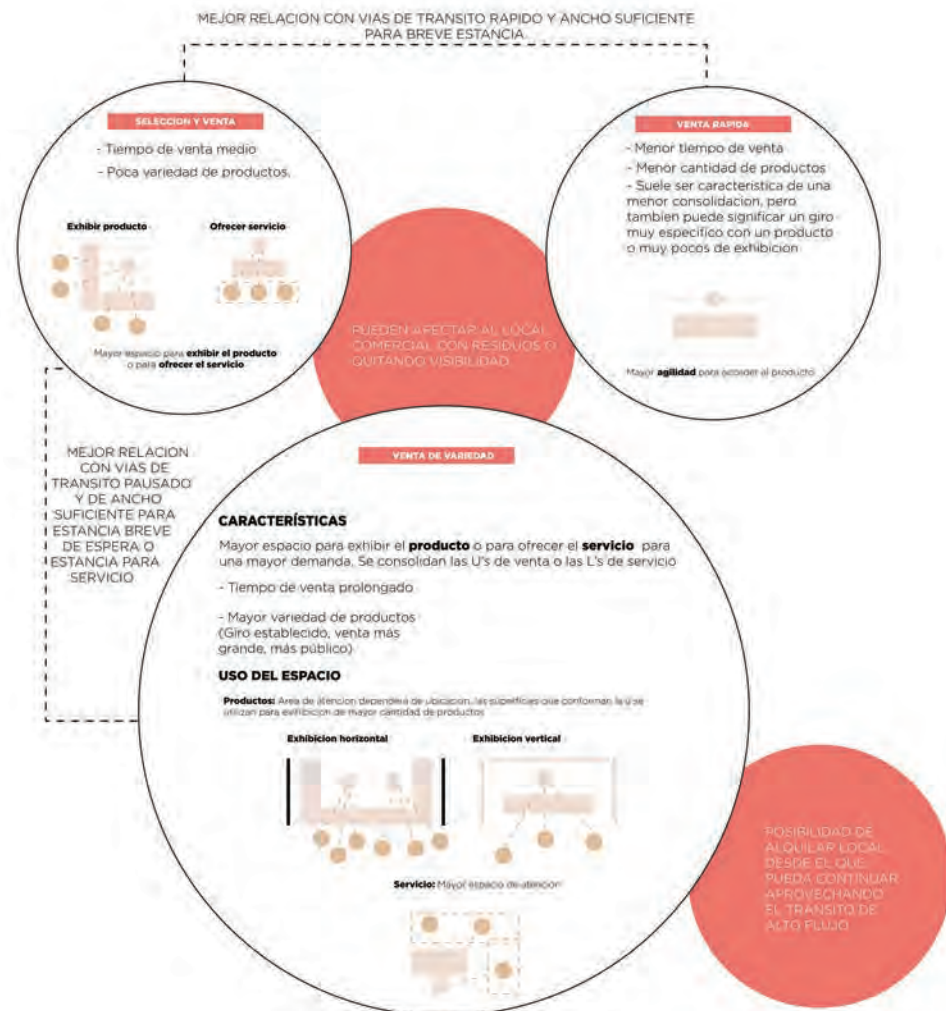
MEJOR RELACION CON VIAS DE TRANSITO RAPIDO Y ANCHO SUFICIENTE PARA BREVE ESTANCIA

SELECCION Y VENTA

- Tiempo de venta medio
- Poca variedad de productos

Exhibir producto

Ofrecer servicio

Mayor espacio para exhibir el producto o para ofrecer el servicio

PUEDEN AFECTAR AL LOCAL COMERCIAL CON RESIDUOS O QUITANDO VISIBILIDAD

VENTA RAPIDA

- Menor tiempo de venta
- Menor cantidad de productos
- Suele ser caracteristica de una menor consolidacion, pero tambien puede significar un giro muy especifico con un producto o muy pocos de exhibicion

Mayor agilidad para acceder al producto

MEJOR RELACION CON VIAS DE TRANSITO PAUSADO Y DE ANCHO SUFICIENTE PARA ESTANCIA BREVE DE ESPERA O ESTANCIA PARA SERVICIO

VENTA DE VARIEDAD

CARACTERÍSTICAS

Mayor espacio para exhibir el producto o para ofrecer el servicio para una mayor demanda. Se consolidan las U's de venta o las L's de servicio

- Tiempo de venta prolongado

- Mayor variedad de productos (Giro establecido, venta más grande, más público)

USO DEL ESPACIO

Productos: Area de atencion dependera de ubicacion, las superficies que conforman la U se utilizan para exhibicion de mayor cantidad de productos

Exhibicion horizontal

Exhibicion vertical

Servicio: Mayor espacio de atencion

POSIBILIDAD DE ALQUILAR LOCAL DESDE EL QUE PUEDA CONTINUAR APROVECHANDO EL TRANSITO DE ALTO FLUJO